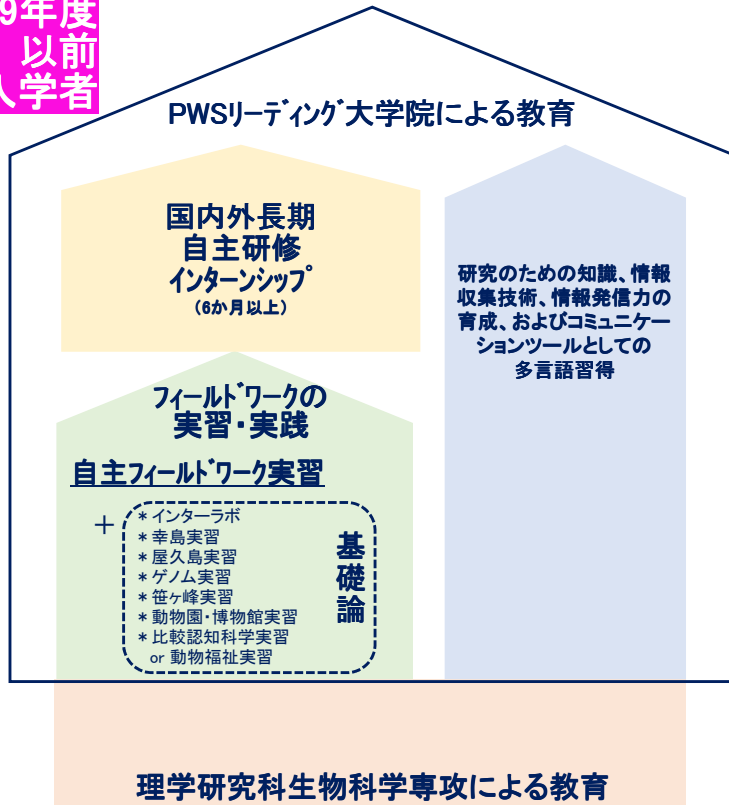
9年度
以前
入学者

PWSリーディング大学院による教育

国内外長期
自主研修
インターンシップ
（6か月以上）

研究のための知識、情報収集技術、情報発信力の育成、およびコミュニケーションツールとしての多言語習得

フィールドワークの
実習・実践

自主フィールドワーク実習

＋
＊インターラボ
＊幸島実習
＊屋久島実習
＊ゲノム実習
＊笹ヶ峰実習
＊動物園・博物館実習
＊比較認知科学実習
or 動物福祉実習

基礎論

理学研究科生物科学専攻による教育